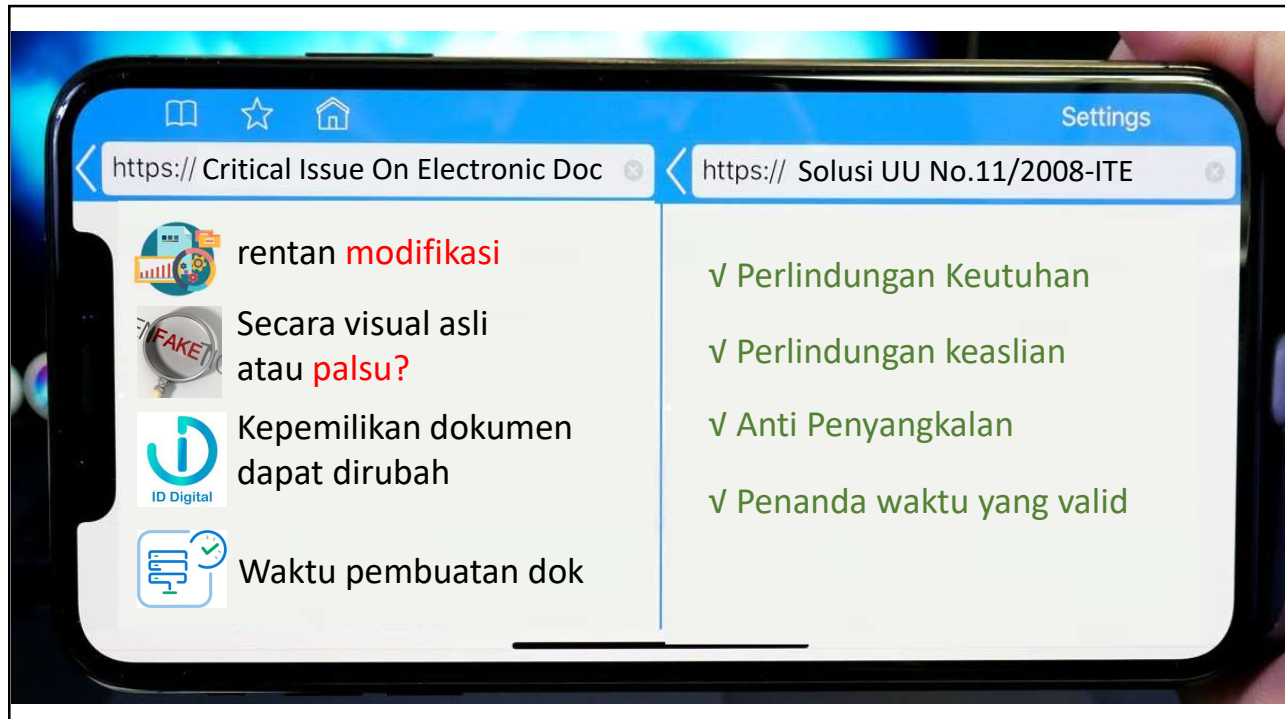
Settings

https:// Critical Issue On Electronic Doc

https:// Solusi UU No.11/2008-ITE

rentan modifikasi

FAKE

Secara visual asli atau palsu?

ID Digital

Kepemilikan dokumen dapat dirubah

Waktu pembuatan dok

√ Perlindungan Keutuhan

√ Perlindungan keaslian

√ Anti Penyangkalan

√ Penanda waktu yang valid